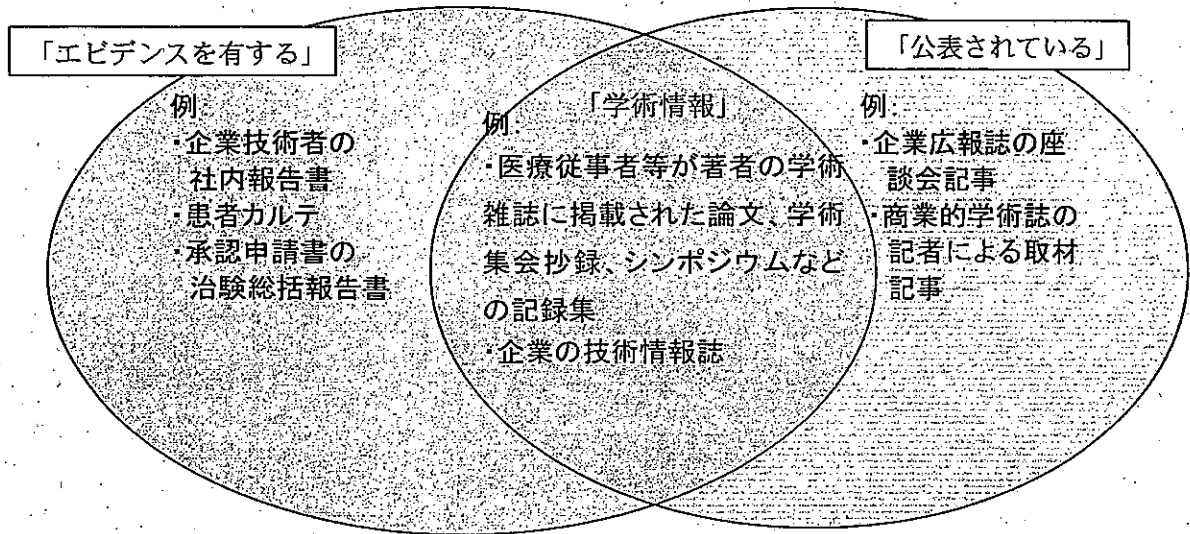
「エビデンスを有する」

例
・企業技術者の社内報告書
・患者カルテ
・承認申請書の治験総括報告書

「学術情報」
例
・医療従事者等が著者の学術雑誌に掲載された論文、学術集会抄録、シンポジウムなどの記録集
・企業の技術情報誌

「公表されている」

例
・企業広報誌の座談会記事
・商業的学術誌の記者による取材記事